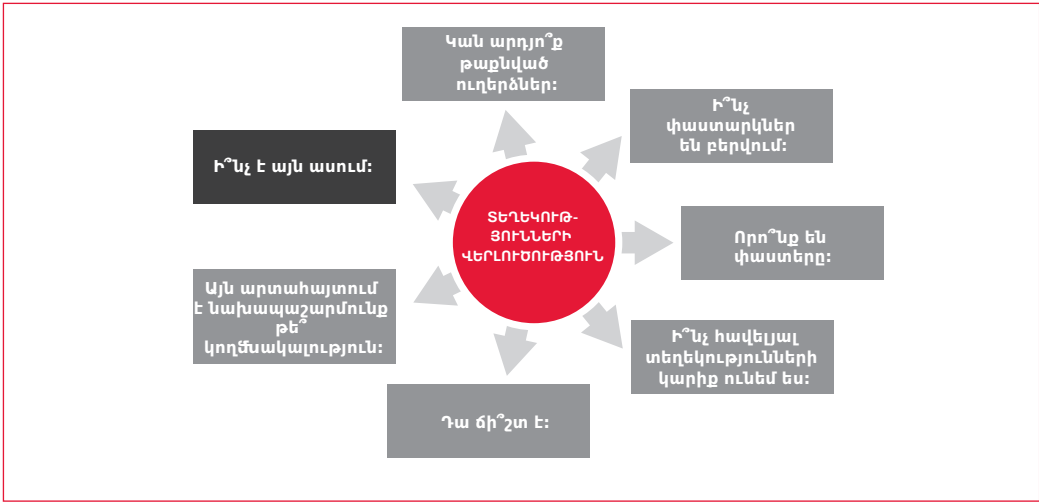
ՏԵՂԵԿՈՒԹՅՈՒՆՆԵՐԻ ՎԵՐԼՈՒԾՈՒԹՅՈՒՆ

Կա՞ն արդյոք թաքնված ուղերձներ:

Ի՞նչ փաստարկներ են բերվում:

Որո՞նք են փաստերը:

Ի՞նչ հավելյալ տեղեկությունների կարիք ունեմ ես:

Դա ճի՞շտ է:

Այն արտահայտում է նախապաշարմունք թե՞ կողմնակալություն:

Ի՞նչ է այն ասում: